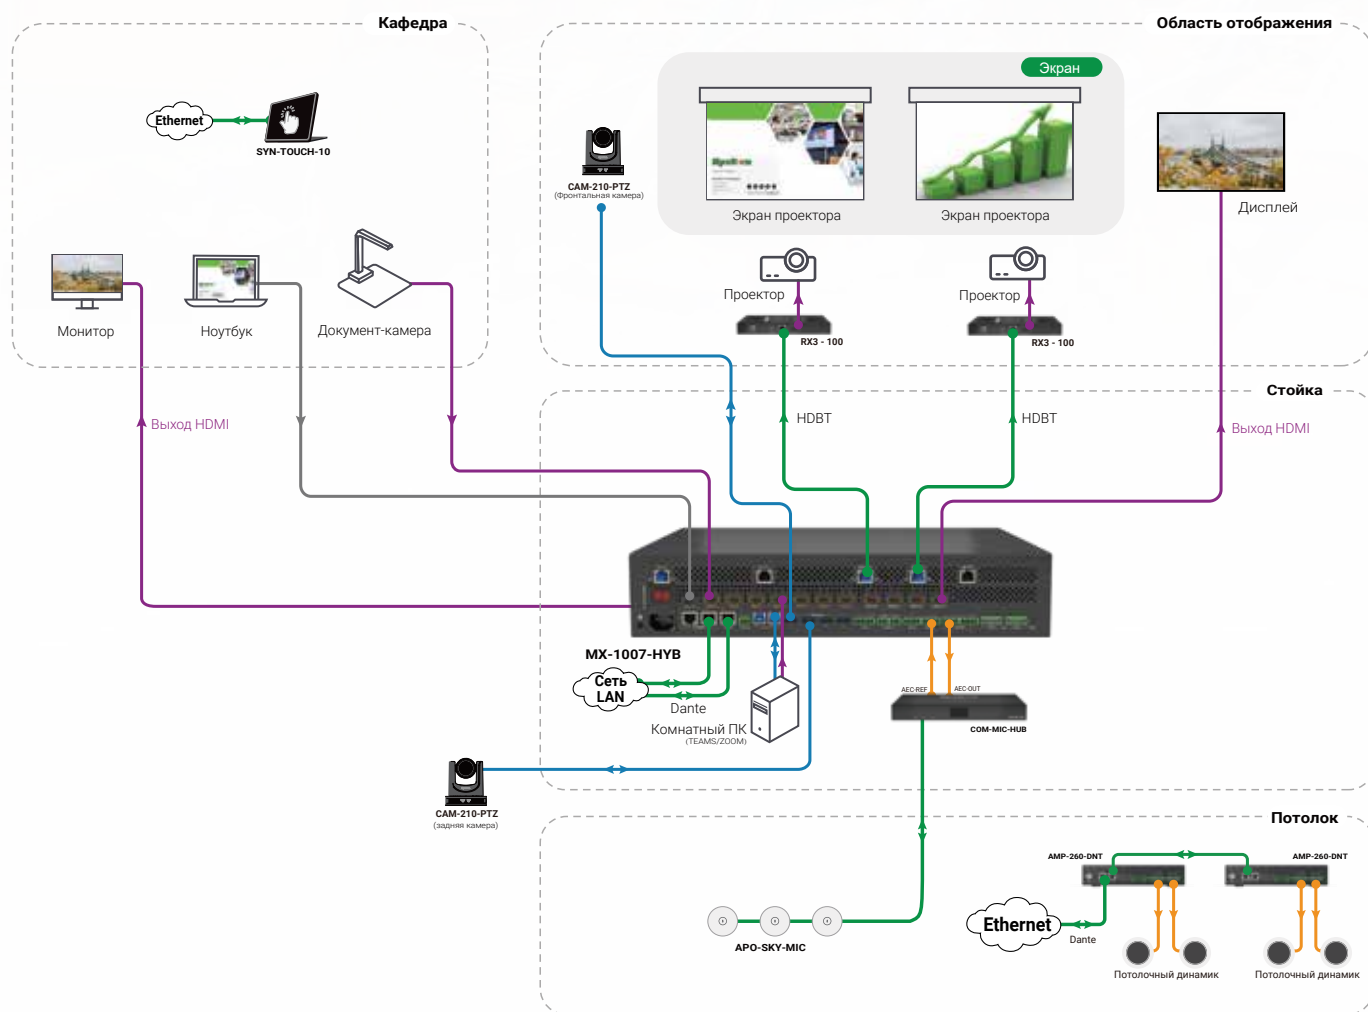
Кафедра

Ethernet

SYN-TOUCH-10

Монитор

Ноутбук

Документ-камера

Область отображения

Экран

CAM-210-PTZ
(Фронтальная камера)

Экран проектора

Экран проектора

Дисплей

Проектор

Проектор

RX3 - 100

RX3 - 100

Стойка

Выход HDMI

HDBT

HDBT

Выход HDMI

MX-1007-HYB

Сеть
LAN

Dante

Комнатный ПК
(TEAMS/ZOOM)

AEC-REF

AEC-OUT

COM-MIC-HUB

CAM-210-PTZ
(задняя камера)

Потолок

AMP-260-DNT

AMP-260-DNT

Ethernet

Dante

APO-SKY-MIC

Потолочный динамик

Потолочный динамик